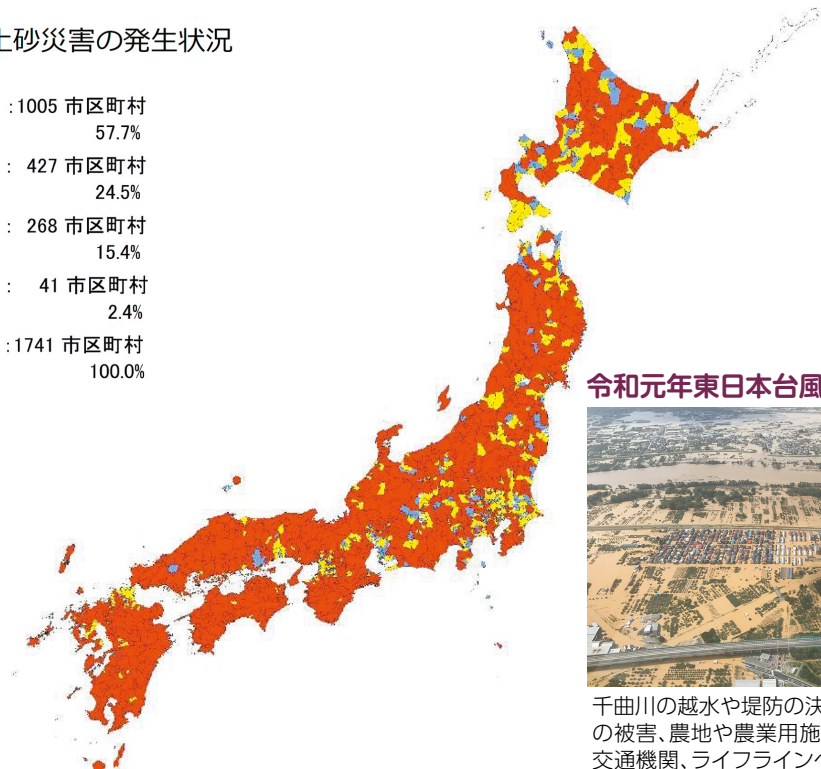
土砂災害の発生状況

:1005 市区町村
57.7%

: 427 市区町村
24.5%

: 268 市区町村
15.4%

: 41 市区町村
2.4%

:1741 市区町村
100.0%

令和元年東日本台風

千曲川の越水や堤防の決
の被害、農地や農業用施
交通機関、ライフライン